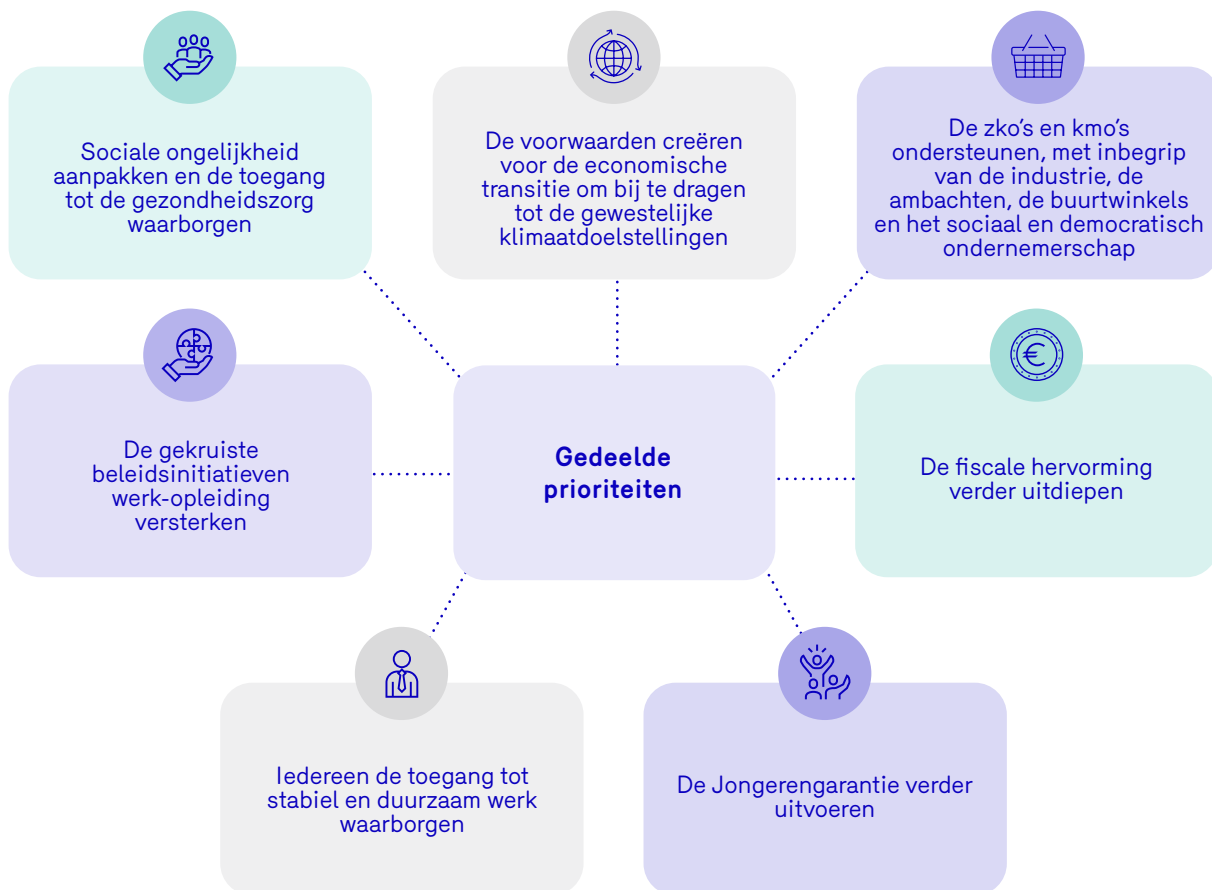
Sociale ongelijkheid aanpakken en de toegang tot de gezondheidszorg waarborgen

De voorwaarden creëren voor de economische transitie om bij te dragen tot de gewestelijke klimaatdoelstellingen

De zko's en kmo's ondersteunen, met inbegrip van de industrie, de ambachten, de buurtwinkels en het sociaal en democratisch ondernemerschap

De gekruiste beleidsinitiatieven werk-opleiding versterken

Gedeelde prioriteiten

De fiscale hervorming verder uitdiepen

Iedereen de toegang tot stabiel en duurzaam werk waarborgen

De Jongerengarantie verder uitvoeren